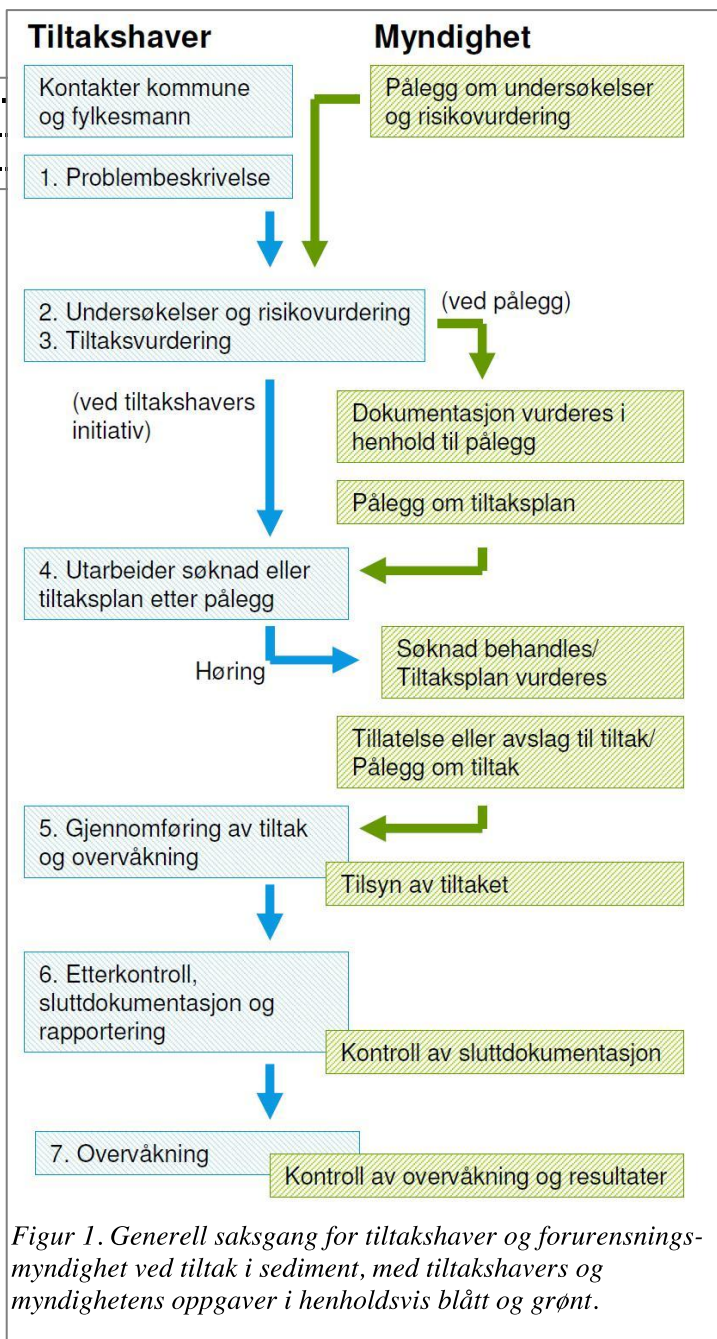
Tiltakshaver

Myndighet

Kontakter kommune og fylkesmann

Pålegg om undersøkelser og risikovurdering

1. Problembeskrivelse

2. Undersøkelser og risikovurdering
3. Tiltaksvurdering

(ved pålegg)

(ved tiltakshavers initiativ)

Dokumentasjon vurderes i henhold til pålegg

Pålegg om tiltaksplan

4. Utarbeider søknad eller tiltaksplan etter pålegg

Høring

Søknad behandles/ Tiltaksplan vurderes

Tillatelse eller avslag til tiltak/ Pålegg om tiltak

5. Gjennomføring av tiltak og overvåkning

Tilsyn av tiltaket

6. Etterkontroll, sluttdokumentasjon og rapportering

Kontroll av sluttdokumentasjon

7. Overvåkning

Kontroll av overvåkning og resultater

Figur 1. Generell saksgang for tiltakshaver og forurensningsmyndighet ved tiltak i sediment, med tiltakshavers og myndighetens oppgaver i henholdsvis blått og grønt.